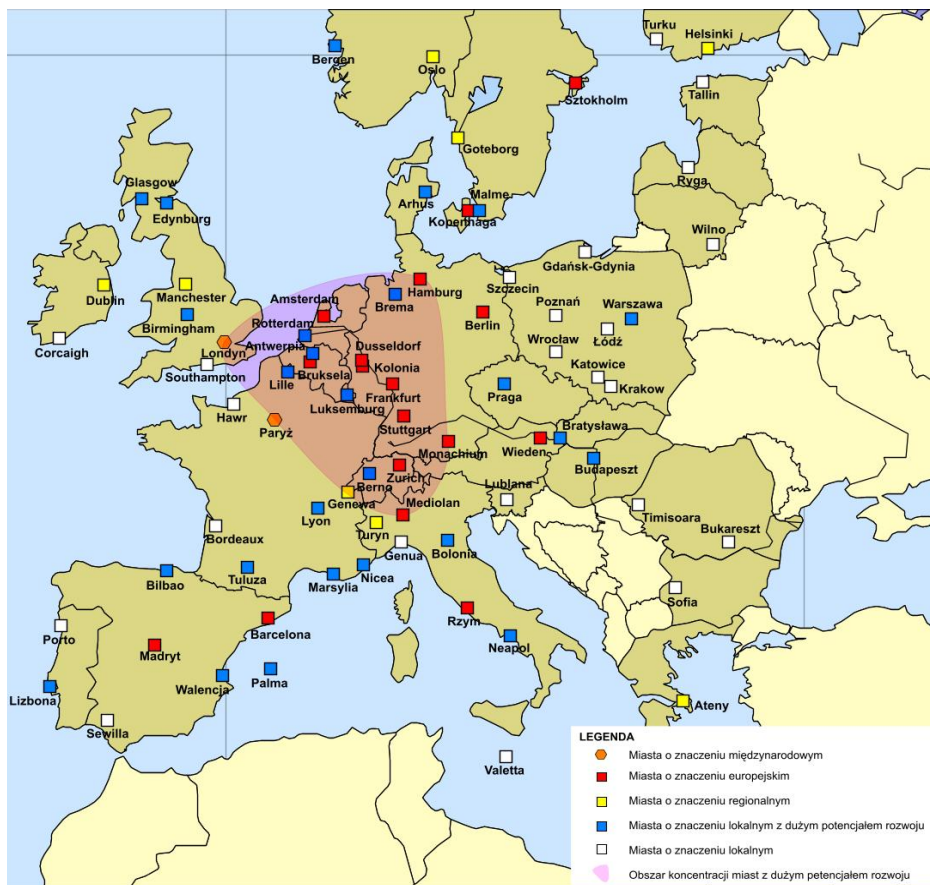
Turku
Helsinki
Bergen
Oslo
Sztokholm
Tallin
Goteborg
Ryga
Glasgow
Edynburg
Arhus
Malme
Kopenhaga
Wilno
Dublin
Manchester
Gdańsk-Gdynia
Hamburg
Szczecin
Amsterdam
Brema
Poznań
Warszawa
Birmingham
Rotterdam
Berlin
Łódź
Corcaigh
Londyn
Antwerpia
Dusseldorf
Wrocław
Southampton
Bruksela
Kolonia
Katowice
Lille
Krakow
Frankfurt
Praga
Hawr
Luksemburg
Bratysława
Paryż
Stuttgart
Monachium
Wieden
Budapeszt
Zurich
Berno
Lublana
Genewa
Mediolan
Lyon
Timisoara
Turyn
Bordeaux
Bukareszt
Genua
Bolonia
Bilbao
Tuluza
Marsylia
Nicea
Sofia
Barcelona
Rzym
Porto
Madryt
Neapol
Palma
Walencja
Lizbona
Ateny
Sewilla
Valetta

LEGENDA
Miasta o znaczeniu międzynarodowym
Miasta o znaczeniu europejskim
Miasta o znaczeniu regionalnym
Miasta o znaczeniu lokalnym z dużym potencjałem rozwoju
Miasta o znaczeniu lokalnym
Obszar koncentracji miast z dużym petencjałem rozwoju